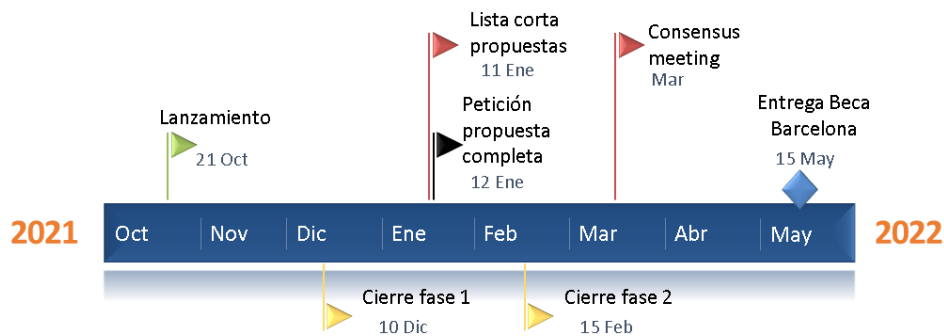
Lista corta propuestas
11 Ene

Consensus meeting
Mar

Petición propuesta completa
12 Ene

Lanzamiento
21 Oct

Entrega Beca Barcelona
15 May

2021

Oct | Nov | Dic | Ene | Feb | Mar | Abr | May

2022

Cierre fase 1
10 Dic

Cierre fase 2
15 Feb